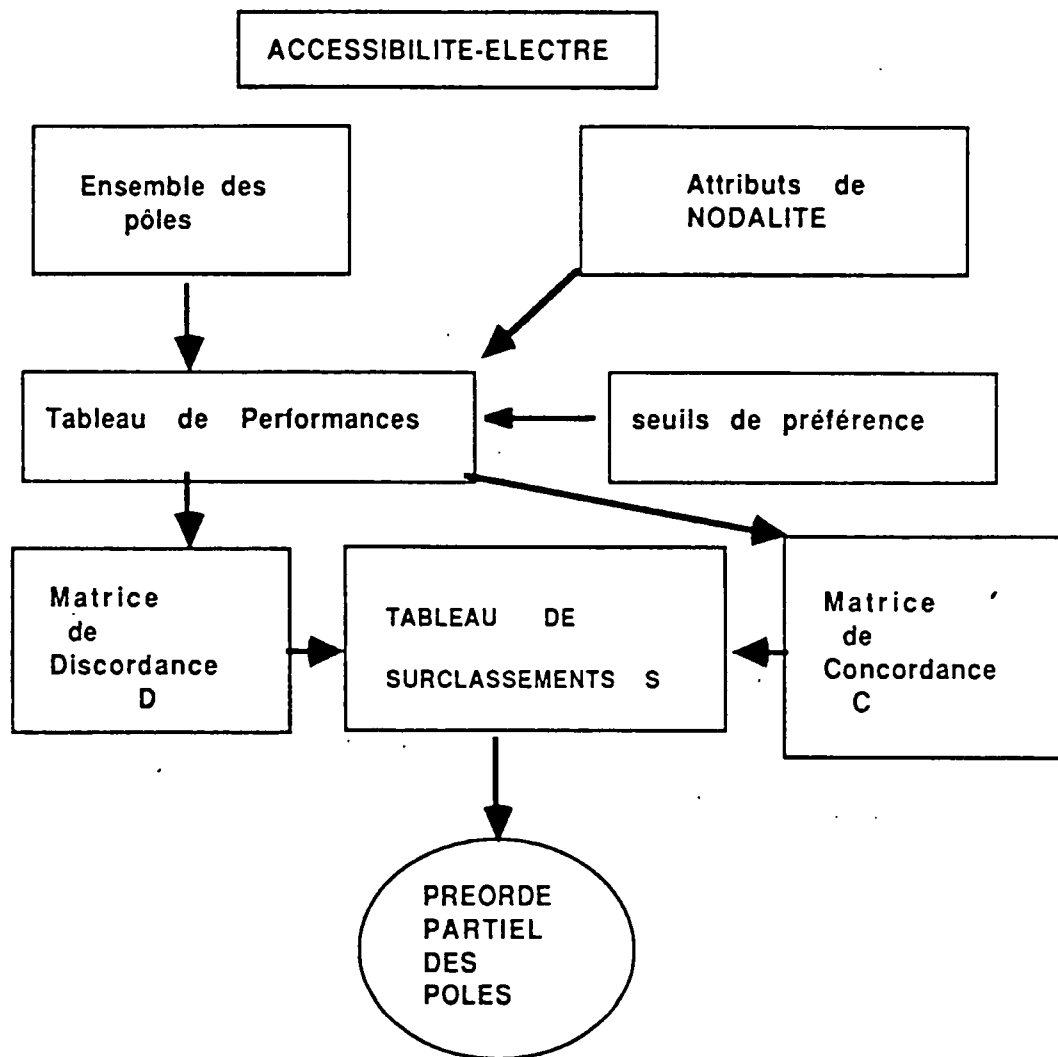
ACCESSIBILITE-ELECTRE

Ensemble des pôles

Attributs de NODALITE

Tableau de Performances

seuils de préférence

Matrice de Discordance D

TABLEAU DE SURCLASSEMENTS S

Matrice de Concordance C

PREORDE PARTIEL DES POLES